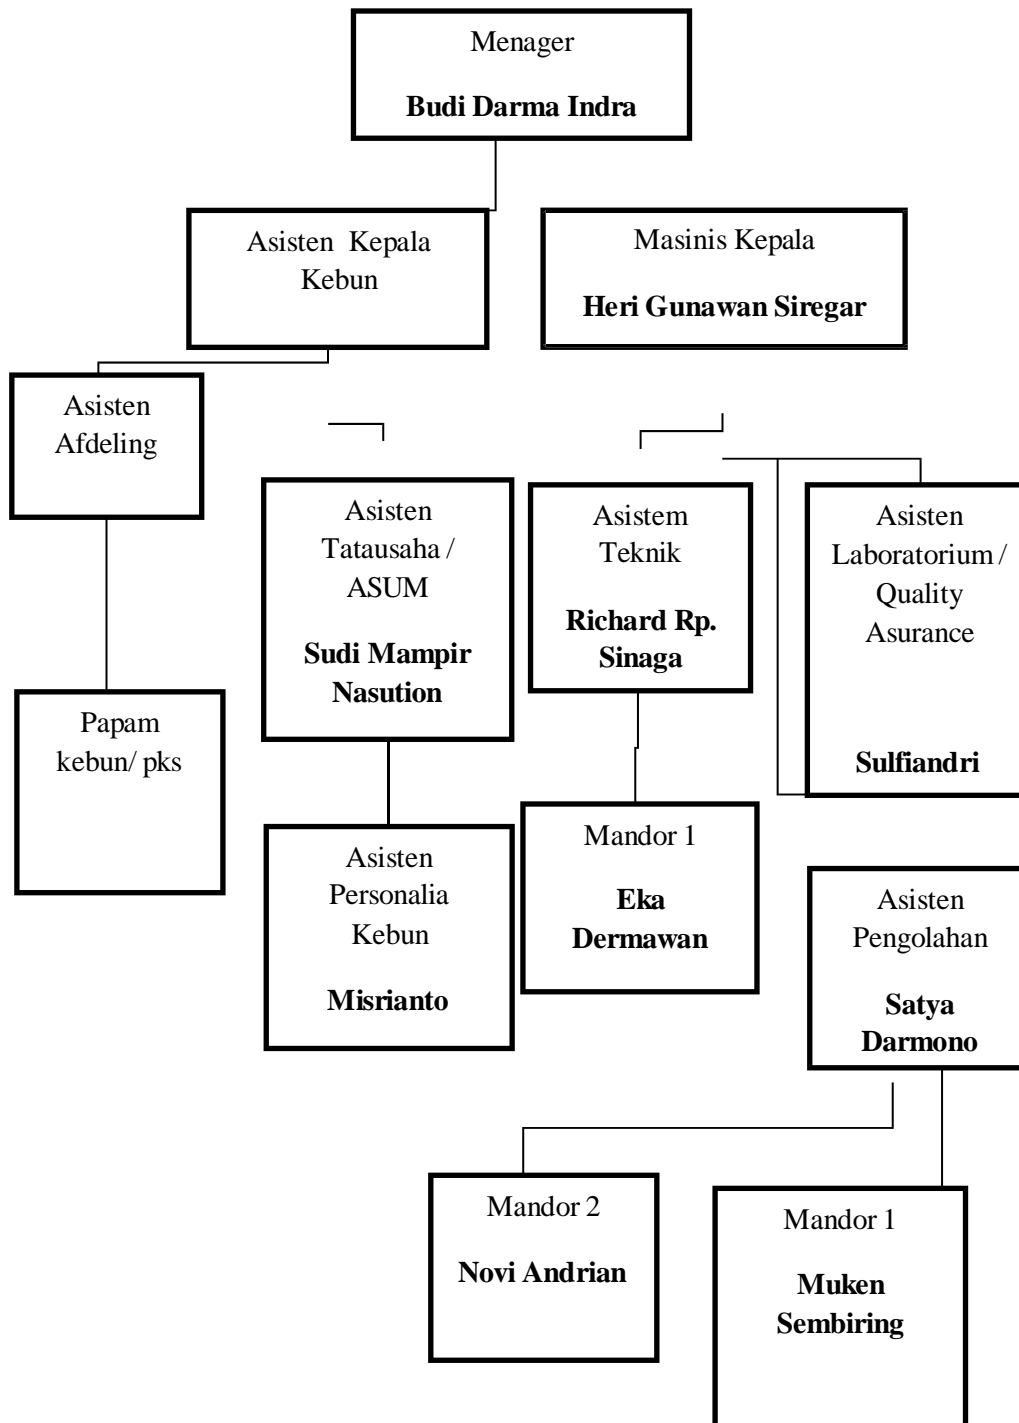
Menager

Budi Darma Indra

Asisten Kepala Kebun

Masinis Kepala

Heri Gunawan Siregar

Asisten Afdeling

Asisten Tatausaha / ASUM

Sudi Mampir Nasution

Asistem Teknik

Richard Rp. Sinaga

Asisten Laboratorium / Quality Asurance

Sulfiandri

Papam kebun/ pks

Asisten Personalia Kebun

Misrianto

Mandor 1

Eka Dermawan

Asisten Pengolahan

Satya Darmono

Mandor 2

Novi Andrian

Mandor 1

Muken Sembiring